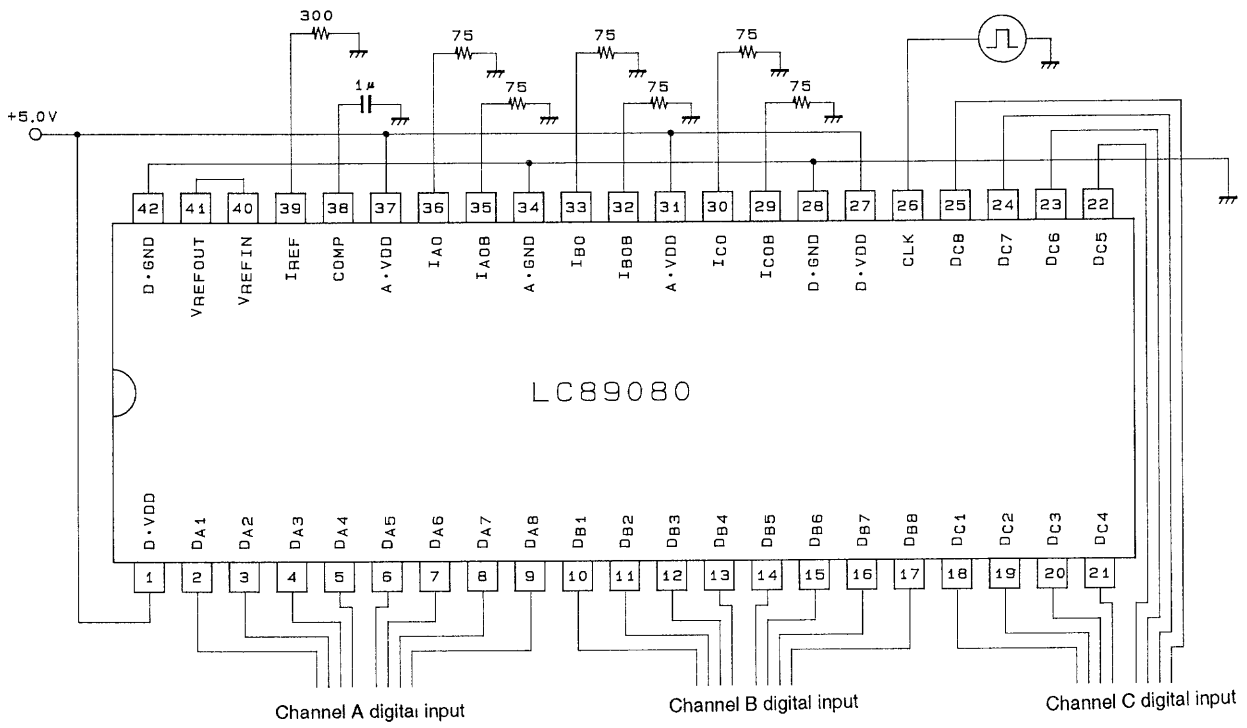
300
75
75
75
75
75
75
1μ
+5.0V

42 41 40 39 38 37 36 35 34 33 32 31 30 29 28 27 26 25 24 23 22

D·GND
VREFOUT
VREFIN
IREF
COMP
A·VDD
IAO
IAOB
A·GND
IBO
IBOB
A·VDD
ICO
ICOB
D·GND
D·VDD
CLK
DC8
DC7
DC6
DC5

LC89080

D·VDD
DA1
DA2
DA3
DA4
DA5
DA6
DA7
DA8
DB1
DB2
DB3
DB4
DB5
DB6
DB7
DB8
DC1
DC2
DC3
DC4

1 2 3 4 5 6 7 8 9 10 11 12 13 14 15 16 17 18 19 20 21

Channel A digital input
Channel B digital input
Channel C digital input